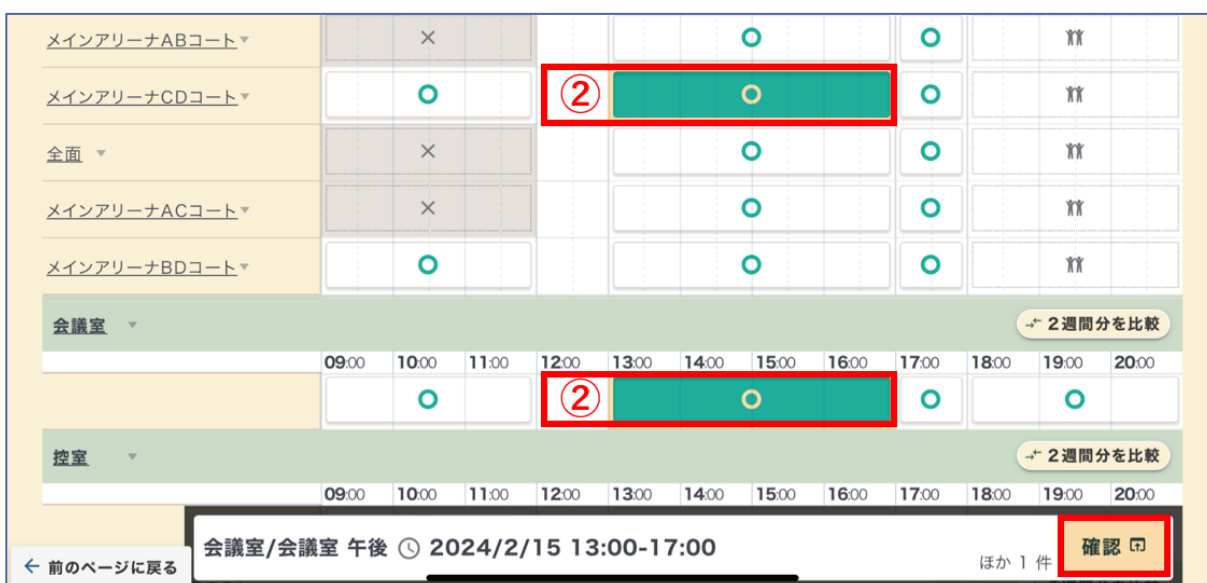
メインアリーナABコート ▾ | × | ○ | ○ | 

メインアリーナCDコート ▾ | ○ | ② | ○ | ○ | 

全面 ▾ | × | ○ | ○ | 

メインアリーナACコート ▾ | × | ○ | ○ | 

メインアリーナBDコート ▾ | ○ | ○ | ○ | 

会議室 ▾

2週間分を比較

| 09:00 | 10:00 | 11:00 | 12:00 | 13:00 | 14:00 | 15:00 | 16:00 | 17:00 | 18:00 | 19:00 | 20:00 |
|---|---|---|---|---|---|---|---|---|---|---|---|

○ ② ○ ○ ○

控室 ▾

2週間分を比較

| 09:00 | 10:00 | 11:00 | 12:00 | 13:00 | 14:00 | 15:00 | 16:00 | 17:00 | 18:00 | 19:00 | 20:00 |
|---|---|---|---|---|---|---|---|---|---|---|---|

← 前のページに戻る

会議室/会議室 午後 2024/2/15 13:00-17:00

ほか 1 件

確認